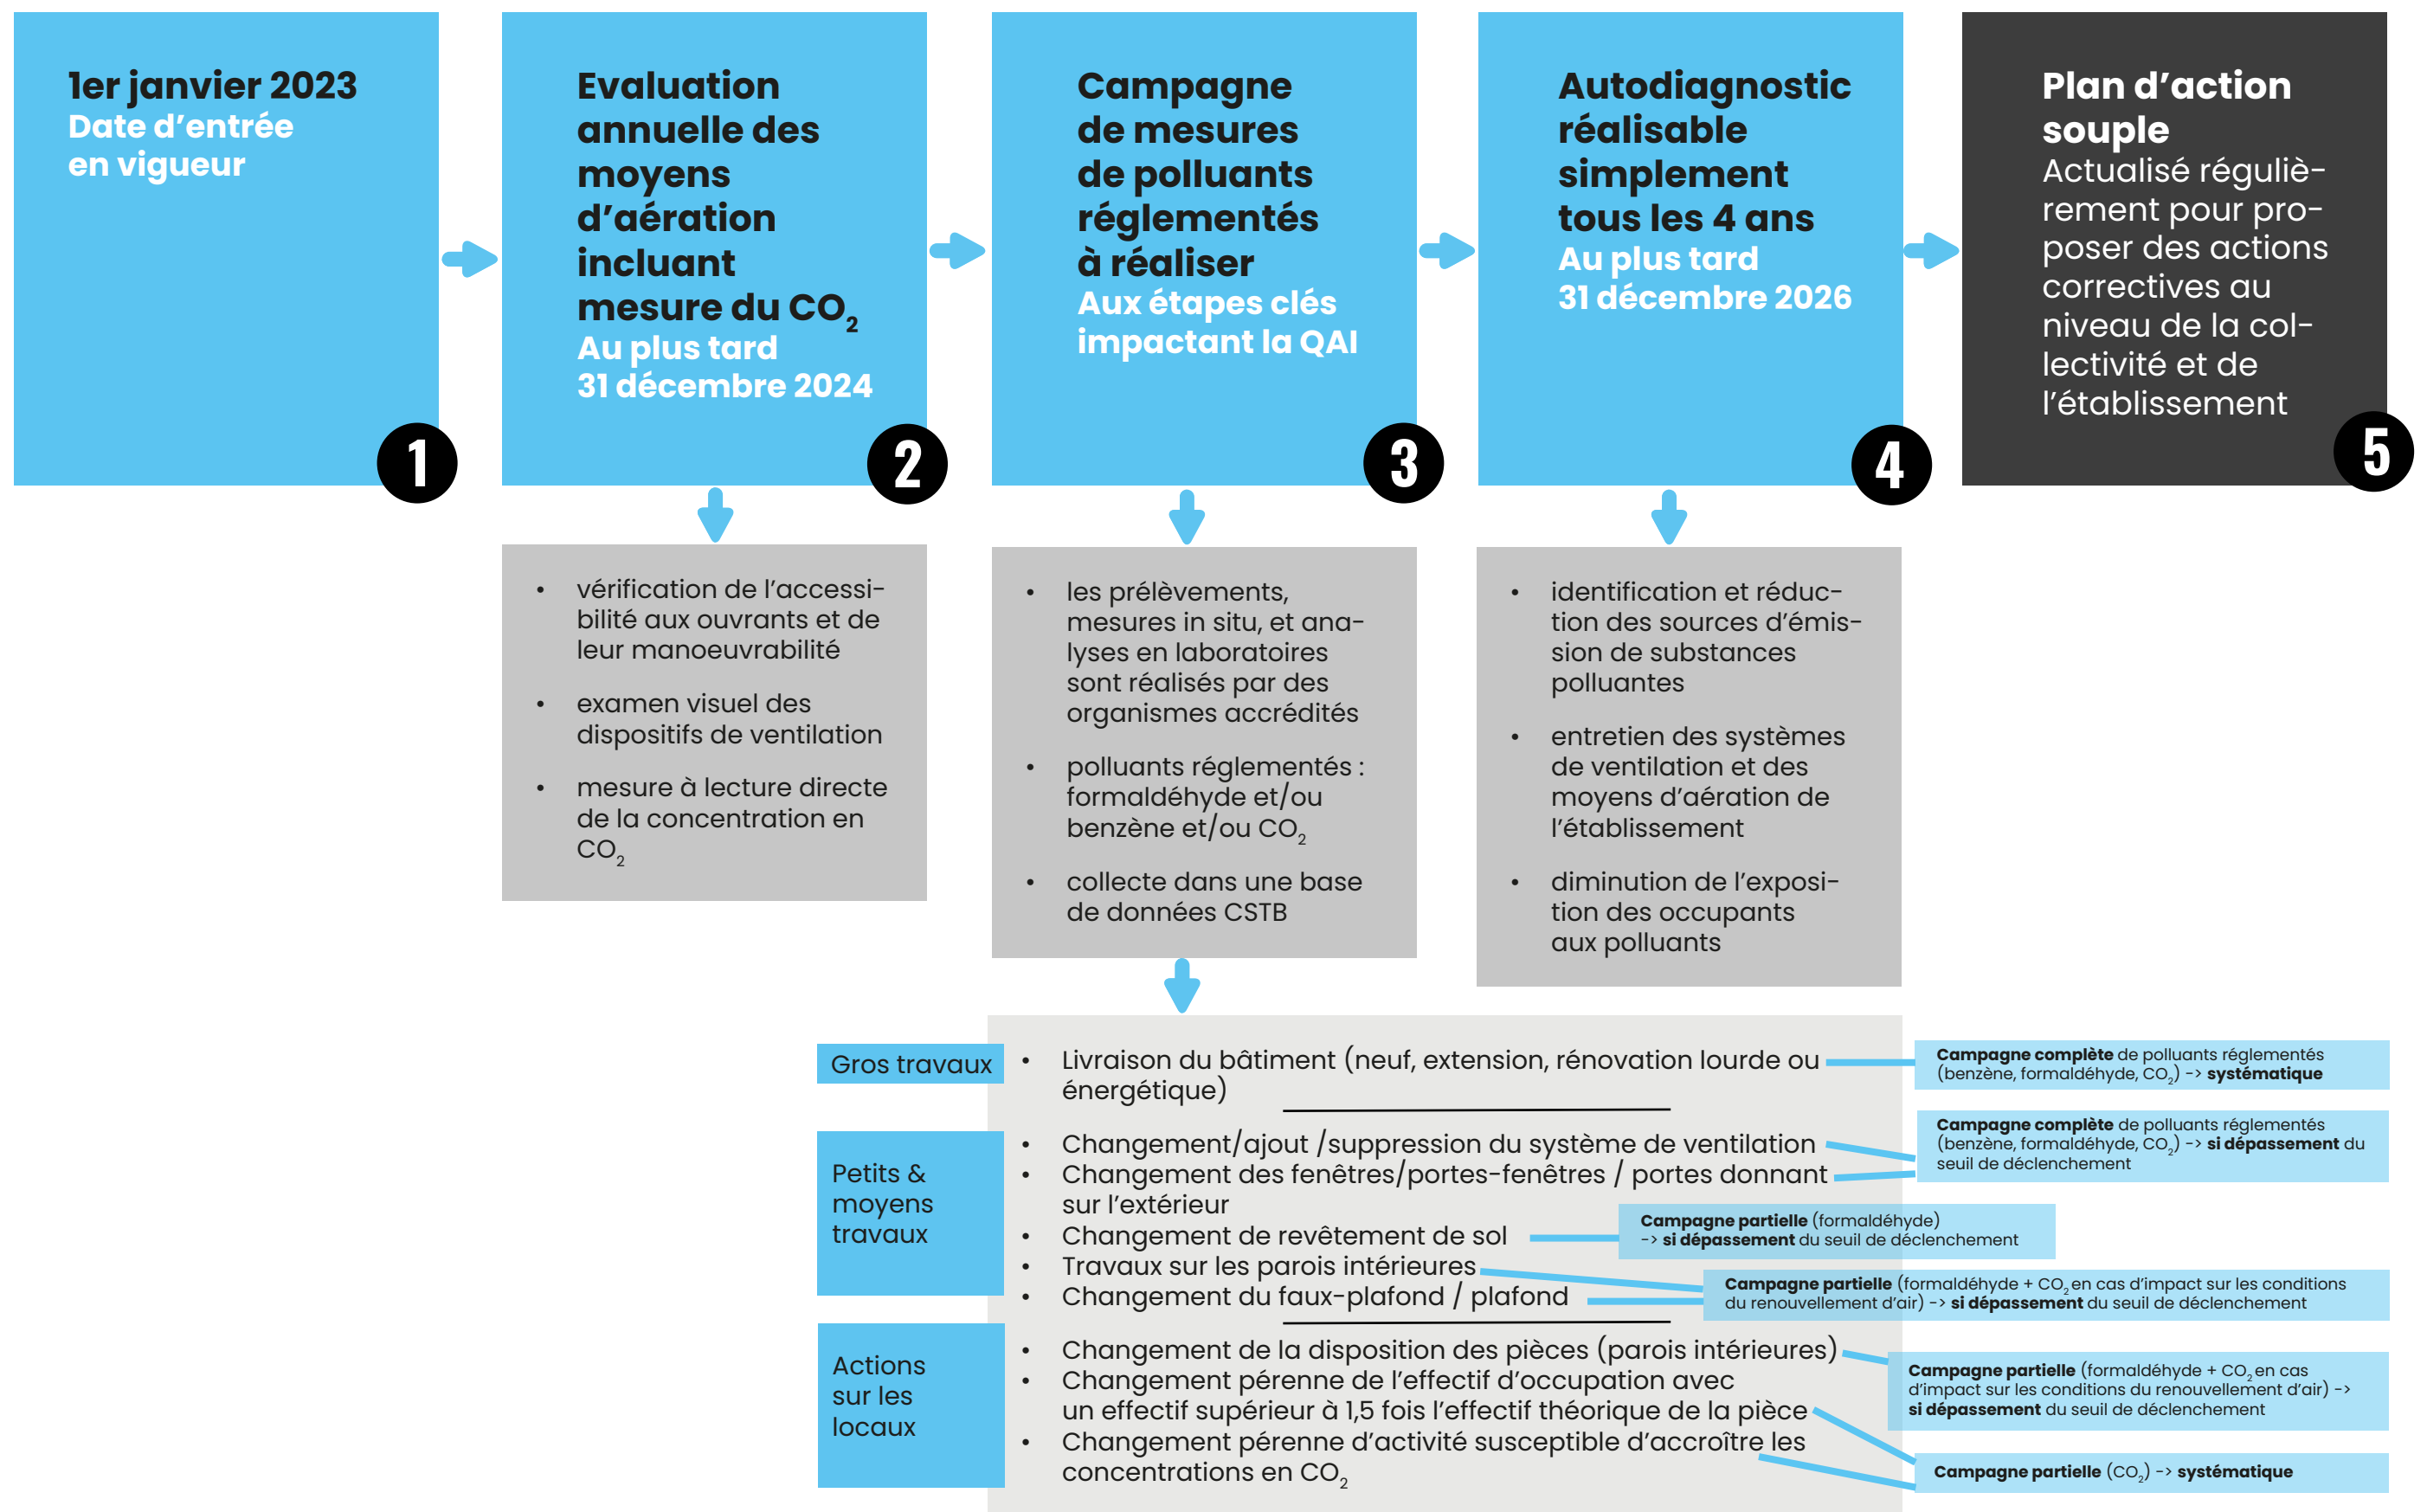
1er janvier 2023
Date d'entrée en vigueur

1

Evaluation annuelle des moyens d'aération incluant mesure du $CO_2$
Au plus tard 31 décembre 2024

2

Campagne de mesures de polluants réglementés à réaliser
Aux étapes clés impactant la QAI

3

Autodiagnostic réalisable simplement tous les 4 ans
Au plus tard 31 décembre 2026

4

Plan d'action souple
Actualisé régulièrement pour proposer des actions correctives au niveau de la collectivité et de l'établissement

5

- vérification de l'accessibilité aux ouvrants et de leur manoeuvrabilité
- examen visuel des dispositifs de ventilation
- mesure à lecture directe de la concentration en $CO_2$

- les prélèvements, mesures in situ, et analyses en laboratoires sont réalisés par des organismes accrédités
- polluants réglementés : formaldéhyde et/ou benzène et/ou $CO_2$
- collecte dans une base de données CSTB

- identification et réduction des sources d'émission de substances polluantes
- entretien des systèmes de ventilation et des moyens d'aération de l'établissement
- diminution de l'exposition des occupants aux polluants

Gros travaux
- Livraison du bâtiment (neuf, extension, rénovation lourde ou énergétique)

Campagne complète de polluants réglementés (benzène, formaldéhyde, $CO_2$) -> systématique

Petits & moyens travaux
- Changement/ajout /suppression du système de ventilation
- Changement des fenêtres/portes-fenêtres / portes donnant sur l'extérieur
- Changement de revêtement de sol
- Travaux sur les parois intérieures
- Changement du faux-plafond / plafond

Campagne complète de polluants réglementés (benzène, formaldéhyde, $CO_2$) -> si dépassement du seuil de déclenchement

Campagne partielle (formaldéhyde) -> si dépassement du seuil de déclenchement

Campagne partielle (formaldéhyde + $CO_2$ en cas d'impact sur les conditions du renouvellement d'air) -> si dépassement du seuil de déclenchement

Actions sur les locaux
- Changement de la disposition des pièces (parois intérieures)
- Changement pérenne de l'effectif d'occupation avec un effectif supérieur à 1,5 fois l'effectif théorique de la pièce
- Changement pérenne d'activité susceptible d'accroître les concentrations en $CO_2$

Campagne partielle (formaldéhyde + $CO_2$ en cas d'impact sur les conditions du renouvellement d'air) -> si dépassement du seuil de déclenchement

Campagne partielle ($CO_2$) -> systématique